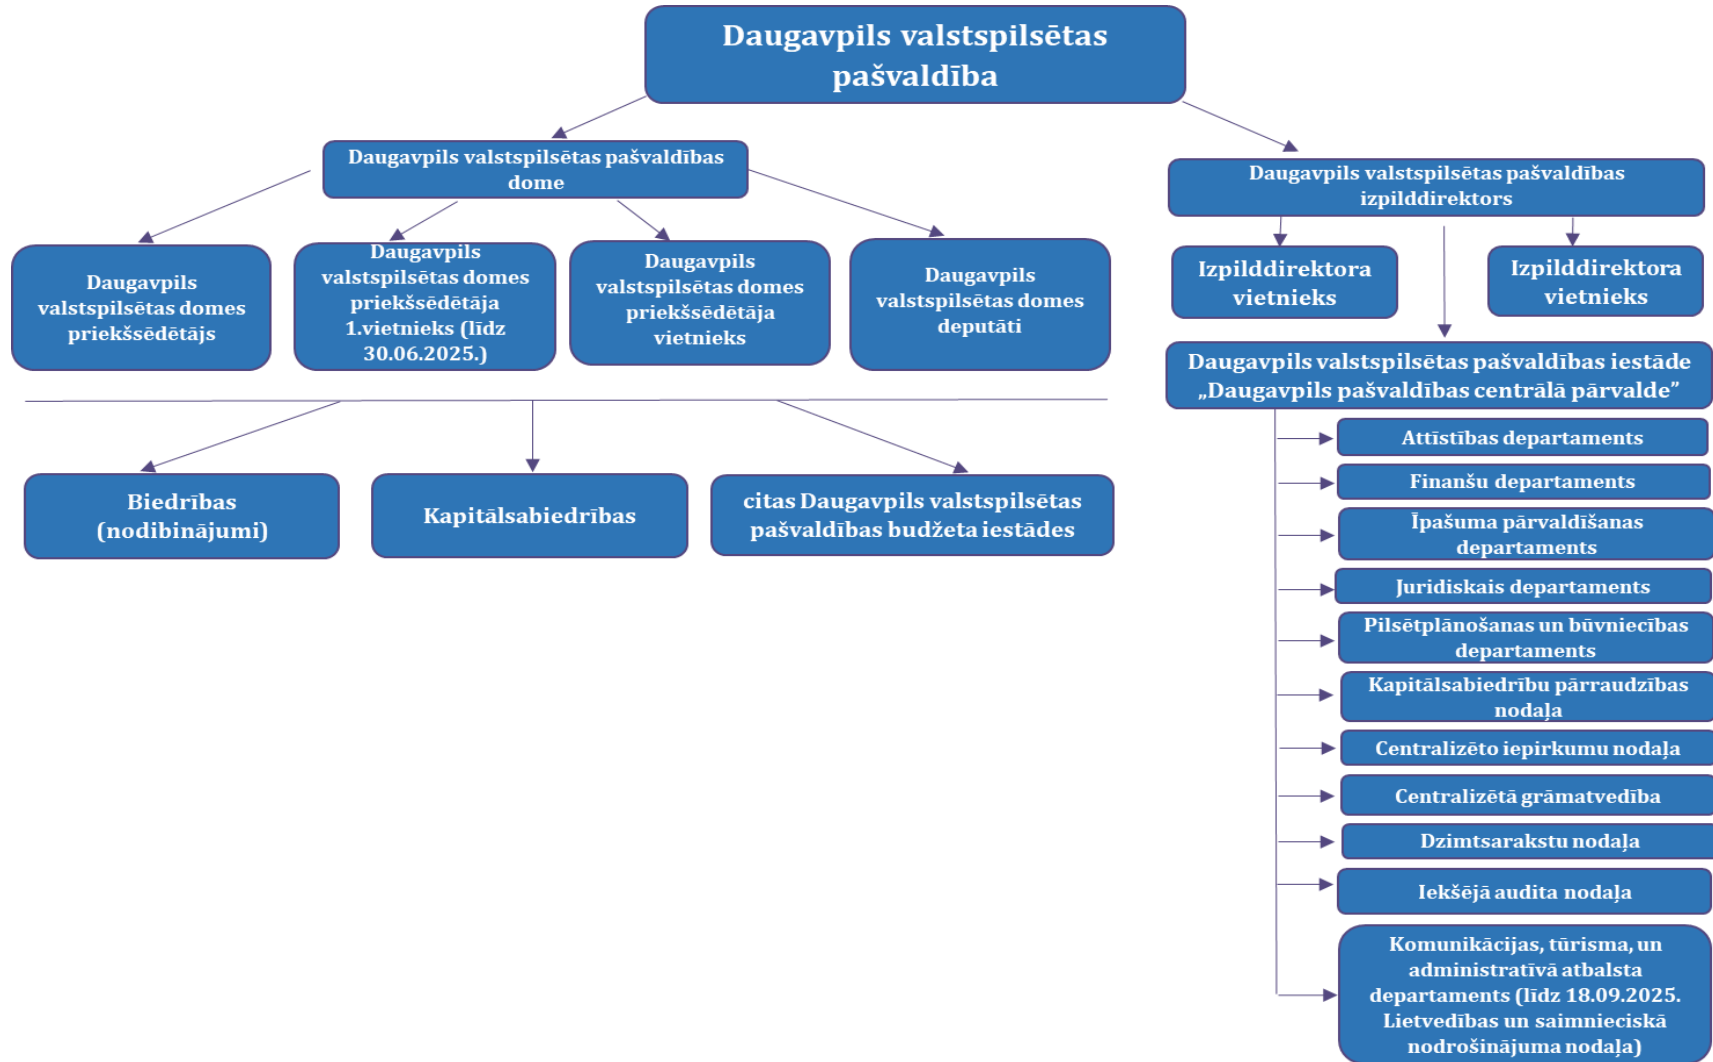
Daugavpils valstspilsētas pašvaldība

Daugavpils valstspilsētas pašvaldības dome

Daugavpils valstspilsētas domes priekšsēdētājs

Daugavpils valstspilsētas domes priekšsēdētāja 1.vietnieks (līdz 30.06.2025.)

Daugavpils valstspilsētas domes priekšsēdētāja vietnieks

Daugavpils valstspilsētas domes deputāti

Biedrības (nodibinājumi)

Kapitālsabiedrības

citas Daugavpils valstspilsētas pašvaldības budžeta iestādes

Daugavpils valstspilsētas pašvaldības izpilddirektors

Izpilddirektora vietnieks

Izpilddirektora vietnieks

Daugavpils valstspilsētas pašvaldības iestāde „Daugavpils pašvaldības centrālā pārvalde"

Attīstības departaments

Finanšu departaments

Īpašuma pārvaldīšanas departaments

Juridiskais departaments

Pilsētplānošanas un būvniecības departaments

Kapitālsabiedrību pārraudzības nodaļa

Centralizēto iepirkumu nodaļa

Centralizētā grāmatvedība

Dzimtsarakstu nodaļa

Iekšējā audita nodaļa

Komunikācijas, tūrisma, un administratīvā atbalsta departaments (līdz 18.09.2025. Lietvedības un saimnieciskā nodrošinājuma nodaļa)